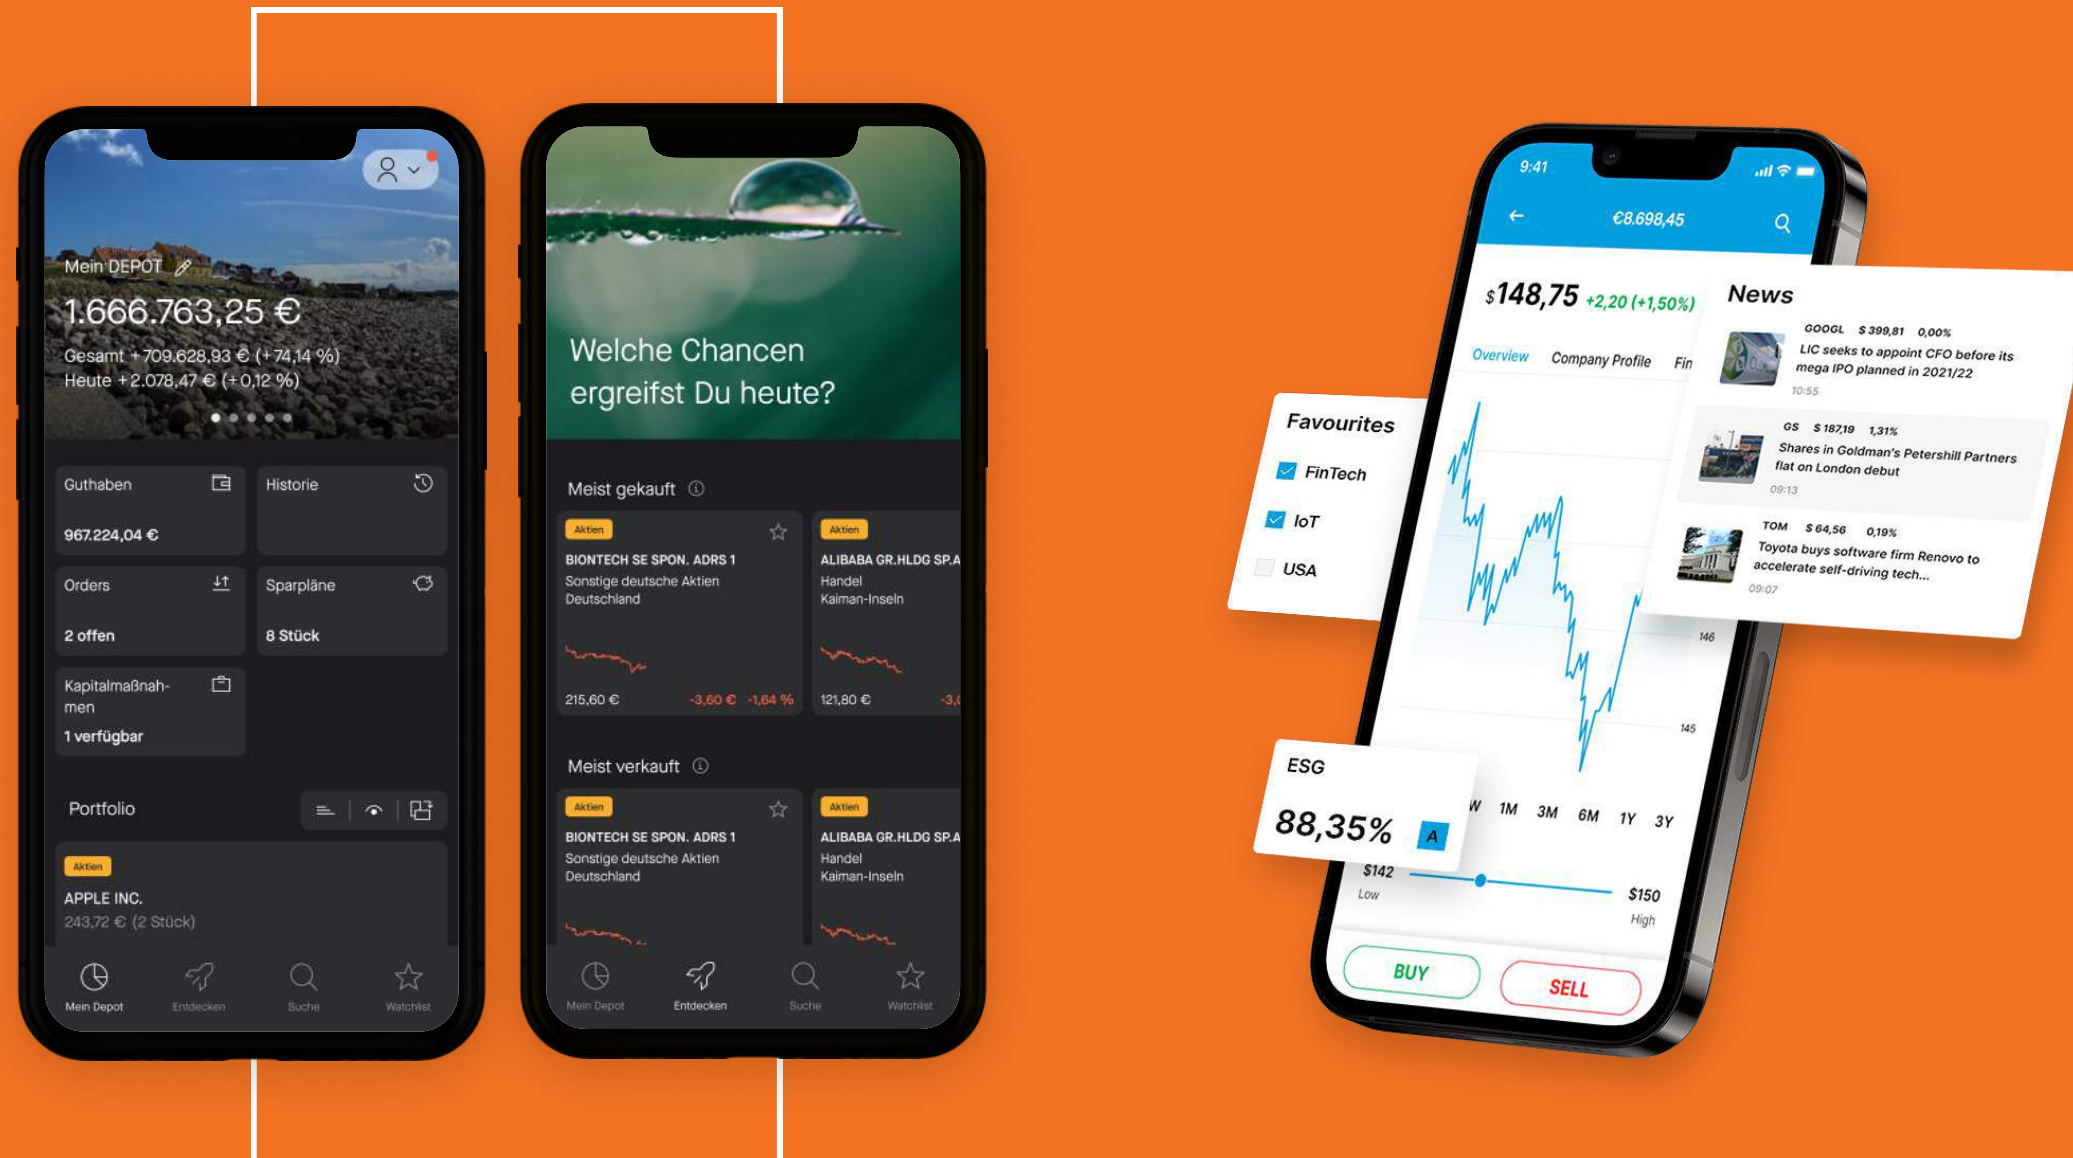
Mein DEPOT
1.666.763,25 €
Gesamt +709.628,93 € (+74,14 %)
Heute +2.078,47 € (+0,12 %)

Guthaben
967.224,04 €

Historie

Orders
2 offen

Sparpläne
8 Stück

Kapitalmaßnahmen
1 verfügbar

Portfolio

Aktien
APPLE INC.
243,72 € (2 Stück)

Mein Depot
Entdecken
Suche
Watchlist

Welche Chancen ergreifst Du heute?

Meist gekauft

Aktien
BIONTECH SE SPON. ADRS 1
Sonstige deutsche Aktien
Deutschland
215,60 € -3,60 € -1,64 %

Aktien
ALIBABA GR.HLDG SP.A
Handel
Kaiman-Inseln
121,80 € -3,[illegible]

Meist verkauft

Aktien
BIONTECH SE SPON. ADRS 1
Sonstige deutsche Aktien
Deutschland

Aktien
ALIBABA GR.HLDG SP.A
Handel
Kaiman-Inseln

Mein Depot
Entdecken
Suche
Watchlist

9:41
€8.698,45
$148,75 +2,20 (+1,50%)
Overview Company Profile Fin

News
GOOGL $399,81 0,00%
LIC seeks to appoint CFO before its mega IPO planned in 2021/22
10:55
GS $187,19 1,31%
Shares in Goldman's Petershill Partners flat on London debut
09:13
TOM $64,56 0,19%
Toyota buys software firm Renovo to accelerate self-driving tech...
09:07

Favourites
FinTech
IoT
USA

146
145

ESG
88,35% A

W 1M 3M 6M 1Y 3Y
$142
Low
$150
High

BUY
SELL